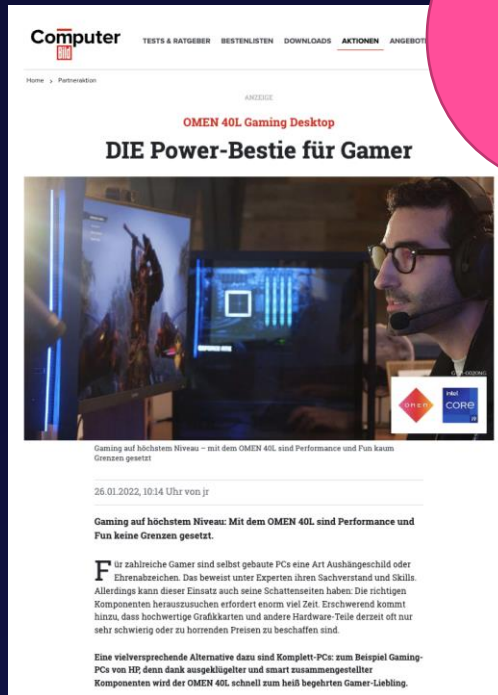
Computer Bild

TESTS & RATGEBER BESTENLISTEN DOWNLOADS AKTIONEN ANGEBOTE

Home › Partneraktion

ANZEIGE

OMEN 40L Gaming Desktop

DIE Power-Bestie für Gamer

OMEN

intel CORE i9

Gaming auf höchstem Niveau – mit dem OMEN 40L sind Performance und Fun kaum Grenzen gesetzt

26.01.2022, 10:14 Uhr von jr

Gaming auf höchstem Niveau: Mit dem OMEN 40L sind Performance und Fun keine Grenzen gesetzt.

Für zahlreiche Gamer sind selbst gebaute PCs eine Art Aushängeschild oder Ehrenabzeichen. Das beweist unter Experten ihren Sachverstand und Skills. Allerdings kann dieser Einsatz auch seine Schattenseiten haben: Die richtigen Komponenten herauszusuchen erfordert enorm viel Zeit. Erschwerend kommt hinzu, dass hochwertige Grafikkarten und andere Hardware-Teile derzeit oft nur sehr schwierig oder zu horrenden Preisen zu beschaffen sind.

Eine vielversprechende Alternative dazu sind Komplett-PCs: zum Beispiel Gaming-PCs von HP, denn dank ausgeklügelter und smart zusammengestellter Komponenten wird der OMEN 40L schnell zum heiß begehrten Gamer-Liebling.